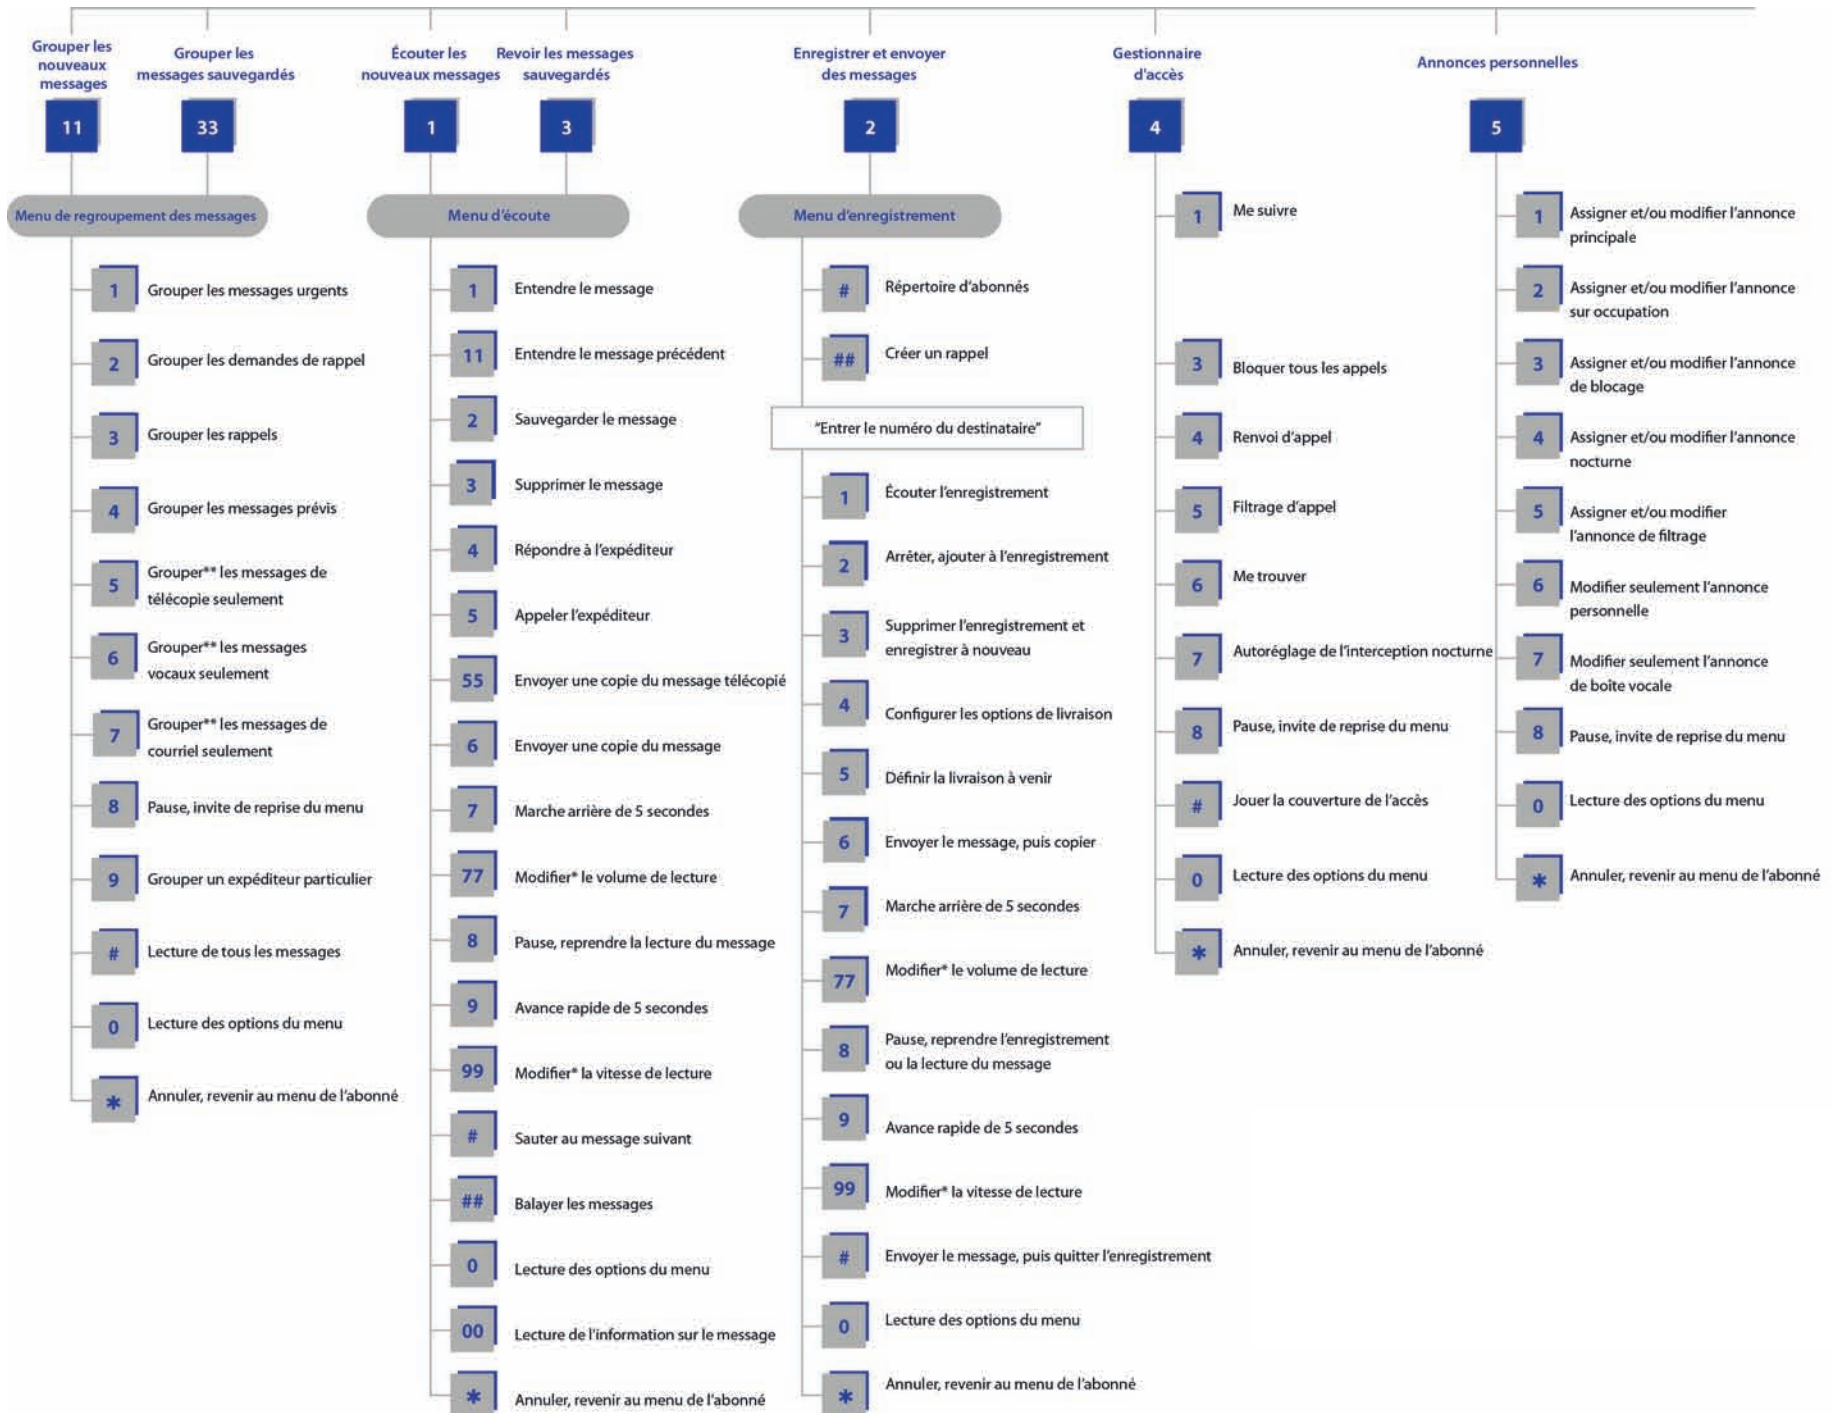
Grouper les nouveaux messages
11

Grouper les messages sauvegardés
33

Menu de regroupement des messages

1 Grouper les messages urgents
2 Grouper les demandes de rappel
3 Grouper les rappels
4 Grouper les messages prévis
5 Grouper** les messages de télécopie seulement
6 Grouper** les messages vocaux seulement
7 Grouper** les messages de courriel seulement
8 Pause, invite de reprise du menu
9 Grouper un expéditeur particulier
# Lecture de tous les messages
0 Lecture des options du menu
* Annuler, revenir au menu de l'abonné

Écouter les nouveaux messages
1

Revoir les messages sauvegardés
3

Menu d'écoute

1 Entendre le message
11 Entendre le message précédent
2 Sauvegarder le message
3 Supprimer le message
4 Répondre à l'expéditeur
5 Appeler l'expéditeur
55 Envoyer une copie du message télécopié
6 Envoyer une copie du message
7 Marche arrière de 5 secondes
77 Modifier* le volume de lecture
8 Pause, reprendre la lecture du message
9 Avance rapide de 5 secondes
99 Modifier* la vitesse de lecture
# Sauter au message suivant
## Balayer les messages
0 Lecture des options du menu
00 Lecture de l'information sur le message
* Annuler, revenir au menu de l'abonné

Enregistrer et envoyer des messages
2

Menu d'enregistrement

# Répertoire d'abonnés
## Créer un rappel

"Entrer le numéro du destinataire"

1 Écouter l'enregistrement
2 Arrêter, ajouter à l'enregistrement
3 Supprimer l'enregistrement et enregistrer à nouveau
4 Configurer les options de livraison
5 Définir la livraison à venir
6 Envoyer le message, puis copier
7 Marche arrière de 5 secondes
77 Modifier* le volume de lecture
8 Pause, reprendre l'enregistrement ou la lecture du message
9 Avance rapide de 5 secondes
99 Modifier* la vitesse de lecture
# Envoyer le message, puis quitter l'enregistrement
0 Lecture des options du menu
* Annuler, revenir au menu de l'abonné

Gestionnaire d'accès
4

1 Me suivre
3 Bloquer tous les appels
4 Renvoi d'appel
5 Filtrage d'appel
6 Me trouver
7 Autoréglage de l'interception nocturne
8 Pause, invite de reprise du menu
# Jouer la couverture de l'accès
0 Lecture des options du menu
* Annuler, revenir au menu de l'abonné

Annonces personnelles
5

1 Assigner et/ou modifier l'annonce principale
2 Assigner et/ou modifier l'annonce sur occupation
3 Assigner et/ou modifier l'annonce de blocage
4 Assigner et/ou modifier l'annonce nocturne
5 Assigner et/ou modifier l'annonce de filtrage
6 Modifier seulement l'annonce personnelle
7 Modifier seulement l'annonce de boîte vocale
8 Pause, invite de reprise du menu
0 Lecture des options du menu
* Annuler, revenir au menu de l'abonné